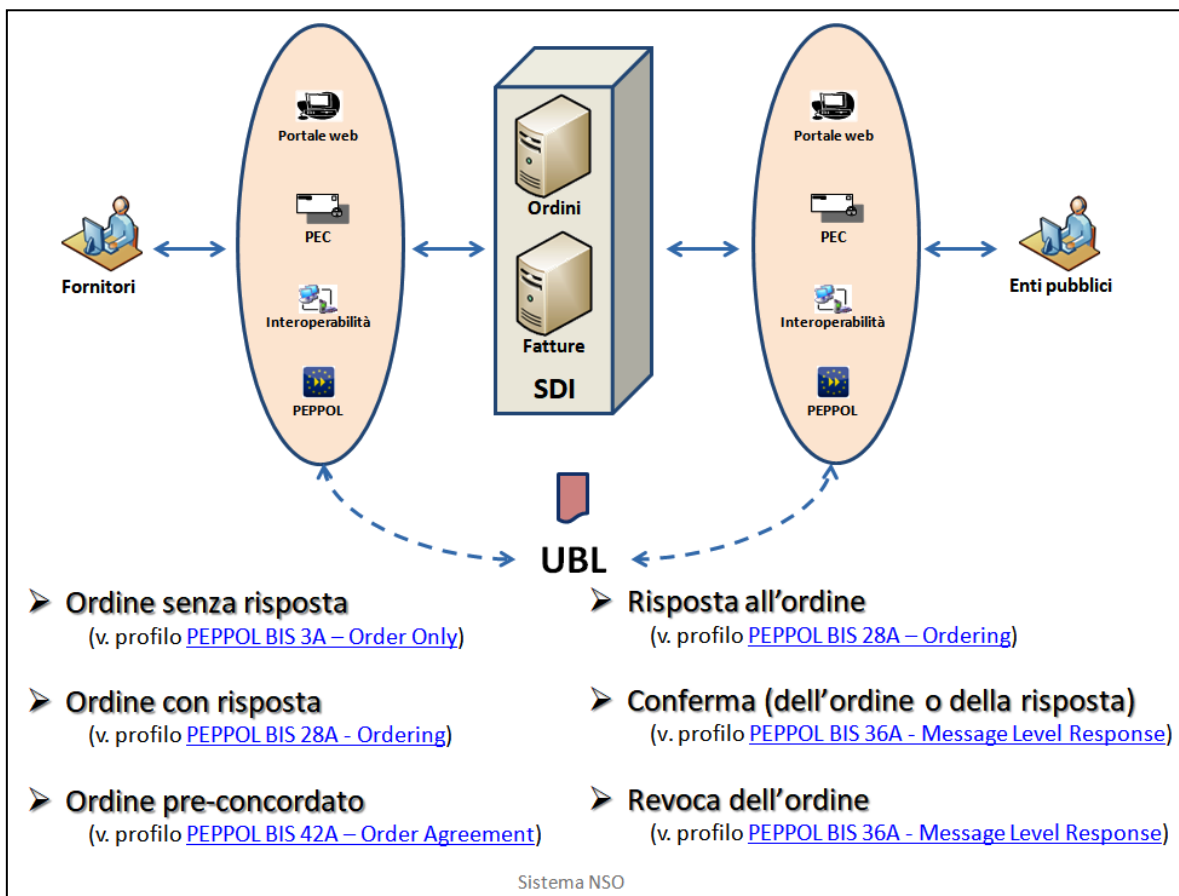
Portale web

PEC

Interoperabilità

PEPPOL

Fornitori

Ordini

Fatture

SDI

Portale web

PEC

Interoperabilità

PEPPOL

Enti pubblici

UBL

➢ Ordine senza risposta
(v. profilo PEPPOL BIS 3A – Order Only)

➢ Ordine con risposta
(v. profilo PEPPOL BIS 28A - Ordering)

➢ Ordine pre-concordato
(v. profilo PEPPOL BIS 42A – Order Agreement)

➢ Risposta all'ordine
(v. profilo PEPPOL BIS 28A – Ordering)

➢ Conferma (dell'ordine o della risposta)
(v. profilo PEPPOL BIS 36A - Message Level Response)

➢ Revoca dell'ordine
(v. profilo PEPPOL BIS 36A - Message Level Response)

Sistema NSO